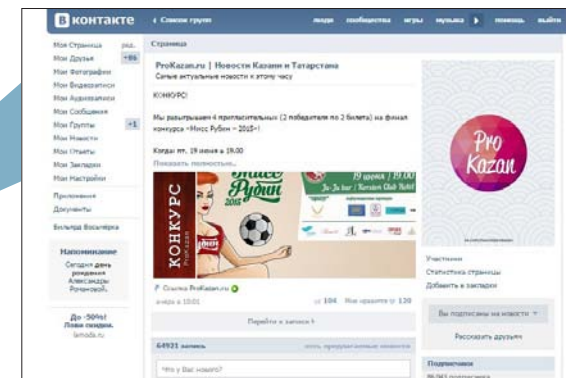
В контакте
‹ Список групп
люди сообщества игры музыка ▸ помощь выйти

Моя Страница ред.
Мои Друзья +86
Мои Фотографии
Мои Видеозаписи
Мои Аудиозаписи
Мои Сообщения
Мои Группы +1
Мои Новости
Мои Ответы
Мои Закладки
Мои Настройки
Приложения
Документы
Вольная Всячинка

Напоминание
Сегодня день рождения Александры Рочанской.

До -50%! Лови гипсы.
lamoda.ru

Страница

ProKazan.ru | Новости Казани и Татарстана
Самые актуальные новости в этому часу

КОНКУРС!

Мы разыгрываем 4 пригласительных (2 победителя по 2 билета) на финал конкурса «Мисс Рубин – 2015»!

Когда: пт, 19 июня в 19.00
Показать полностью...

КОНКУРС
ProKazan
Мисс Рубин 2015
19 июня | 19.00

Ссылка ProKazan.ru
вчера в 10:01 104 Мне нравится 120

Перейти к записи ›

64921 запись
Что у Вас нового?

Pro Kazan

Участники
Статистика страницы
Добавить в закладки

Вы подписаны на новости
Рассказать друзьям

Подписчики
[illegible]